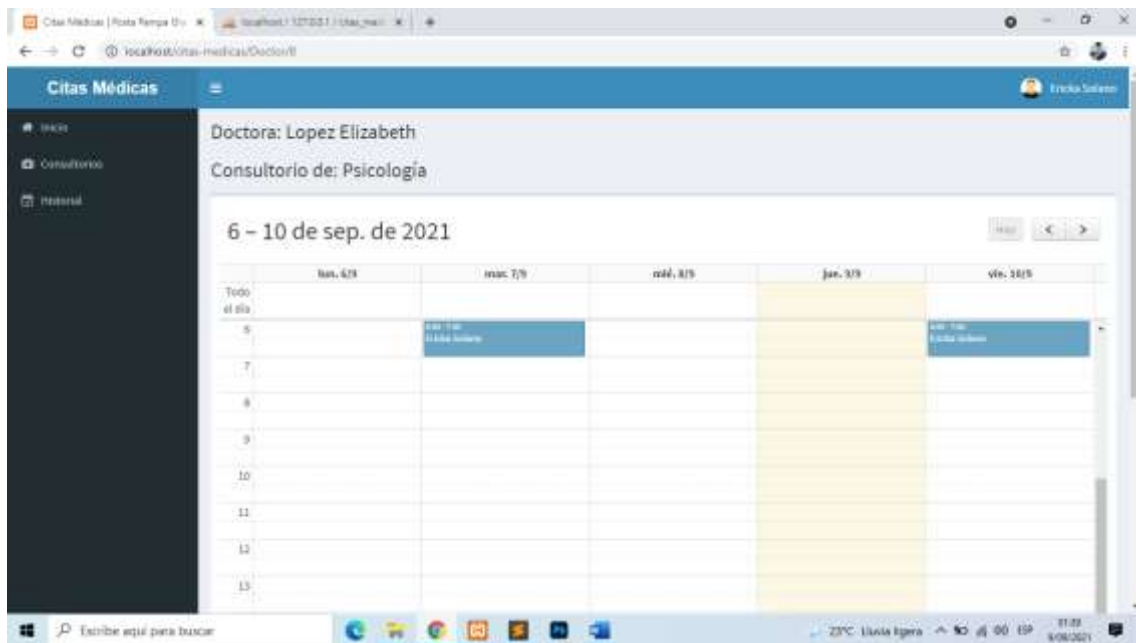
Citas Médicas | Posta Tempa Ur × localhost / 127.0.0.1 / citas_med × +

localhost/citas-medicas/Doctor/8

Citas Médicas

Ericka Solano

Inicio

Consultorios

Historial

Doctora: Lopez Elizabeth

Consultorio de: Psicología

6 – 10 de sep. de 2021

Hoy < >

| | lun. 6/9 | mar. 7/9 | mié. 8/9 | jue. 9/9 | vie. 10/9 |
|---|---|---|---|---|---|
| Todo el día | | | | | |
| 6 | | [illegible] Ericka Solano | | | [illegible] Ericka Solano |
| 7 | | | | | |
| 8 | | | | | |
| 9 | | | | | |
| 10 | | | | | |
| 11 | | | | | |
| 12 | | | | | |
| 13 | | | | | |

Escribe aquí para buscar

23°C Lluvia ligera ESP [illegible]